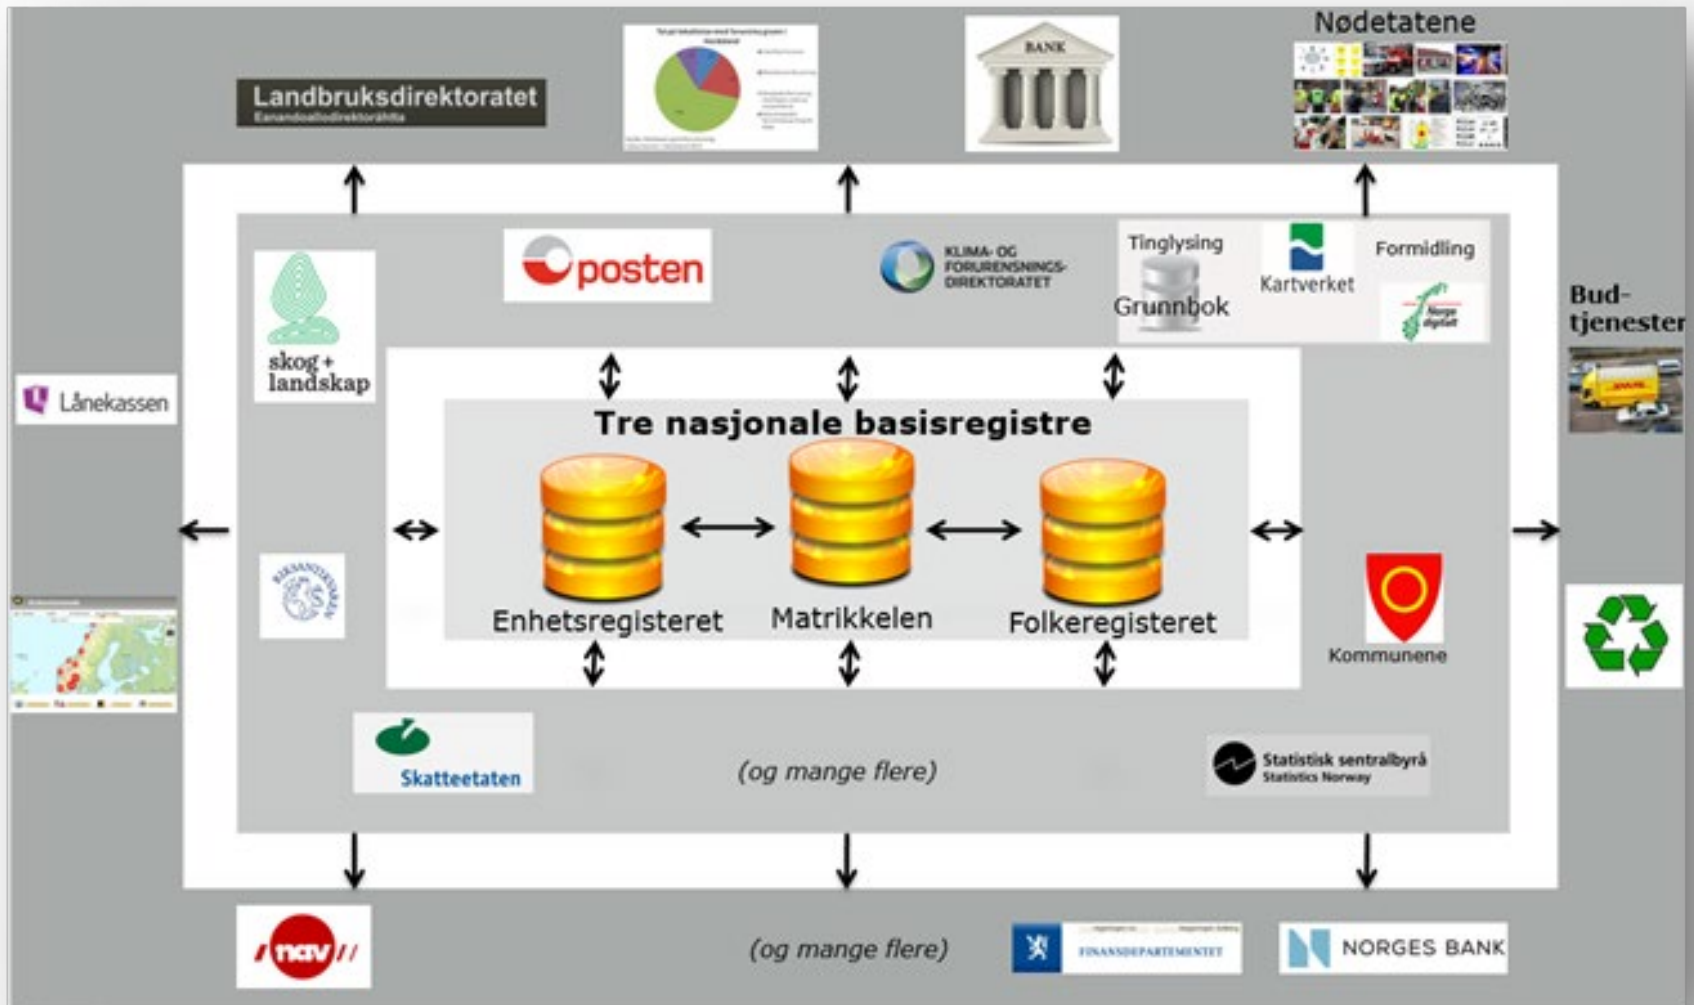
Landbruksdirektoratet
Eanandoallodirektoráhtta

BANK

Nødetatene

posten

KLIMA- OG FORURENSNINGS-DIREKTORATET

Tinglysing
Grunnbok

Kartverket

Formidling

Norge digitalt

skog + landskap

Bud-tjenester

Lånekassen

Tre nasjonale basisregistre

Enhetsregisteret

Matrikkelen

Folkeregisteret

Kommunene

Skatteetaten

(og mange flere)

Statistisk sentralbyrå
Statistics Norway

nav

(og mange flere)

FINANSDEPARTEMENTET

NORGES BANK